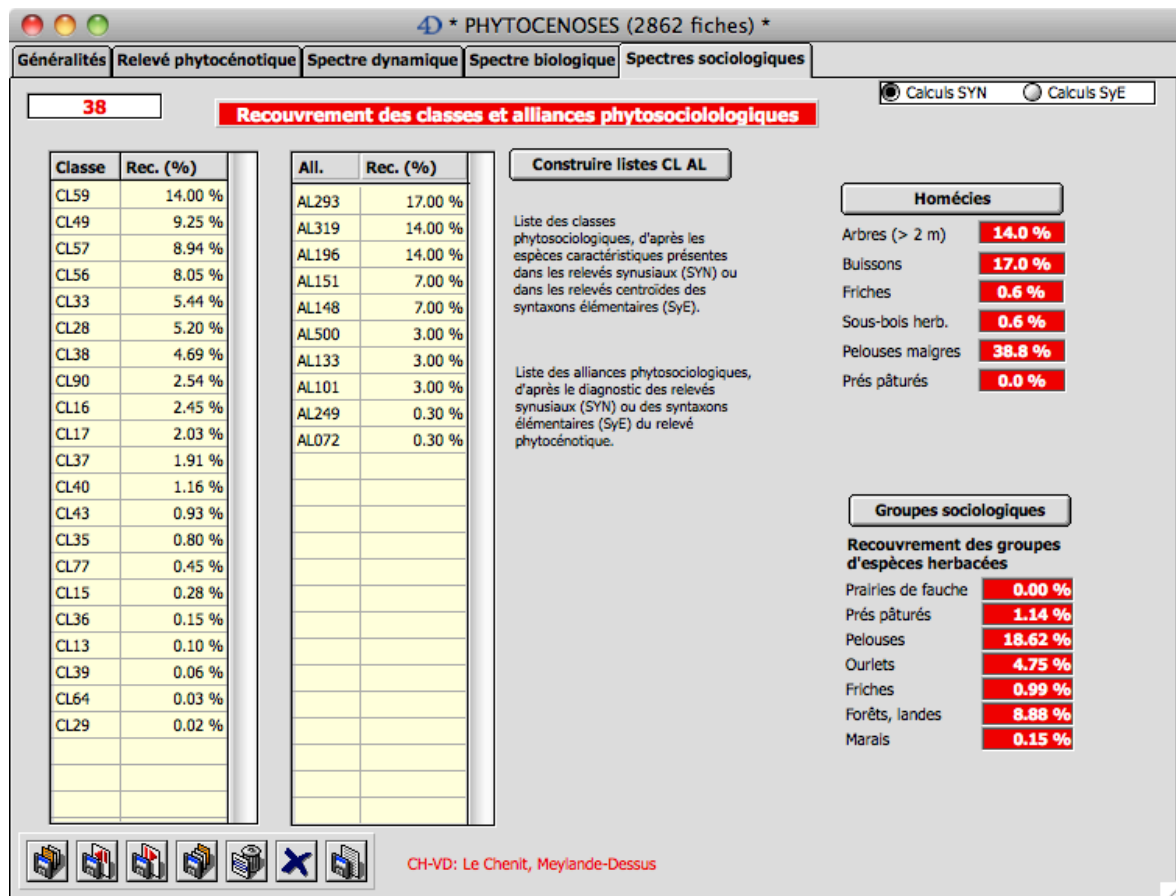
4D * PHYTOCENOSES (2862 fiches) *

Généralités | Relevé phytocénotique | Spectre dynamique | Spectre biologique | Spectres sociologiques

Calculs SYN
Calculs SyE

38

Recouvrement des classes et alliances phytosociolologiques

| Classe | Rec. (%) |
|---|---|
| CL59 | 14.00 % |
| CL49 | 9.25 % |
| CL57 | 8.94 % |
| CL56 | 8.05 % |
| CL33 | 5.44 % |
| CL28 | 5.20 % |
| CL38 | 4.69 % |
| CL90 | 2.54 % |
| CL16 | 2.45 % |
| CL17 | 2.03 % |
| CL37 | 1.91 % |
| CL40 | 1.16 % |
| CL43 | 0.93 % |
| CL35 | 0.80 % |
| CL77 | 0.45 % |
| CL15 | 0.28 % |
| CL36 | 0.15 % |
| CL13 | 0.10 % |
| CL39 | 0.06 % |
| CL64 | 0.03 % |
| CL29 | 0.02 % |

| All. | Rec. (%) |
|---|---|
| AL293 | 17.00 % |
| AL319 | 14.00 % |
| AL196 | 14.00 % |
| AL151 | 7.00 % |
| AL148 | 7.00 % |
| AL500 | 3.00 % |
| AL133 | 3.00 % |
| AL101 | 3.00 % |
| AL249 | 0.30 % |
| AL072 | 0.30 % |

Construire listes CL AL

Liste des classes phytosociologiques, d'après les espèces caractéristiques présentes dans les relevés synusiaux (SYN) ou dans les relevés centroïdes des syntaxons élémentaires (SyE).

Liste des alliances phytosociologiques, d'après le diagnostic des relevés synusiaux (SYN) ou des syntaxons élémentaires (SyE) du relevé phytocénotique.

Homécies

| | |
|---|---|
| Arbres (> 2 m) | 14.0 % |
| Buissons | 17.0 % |
| Friches | 0.6 % |
| Sous-bois herb. | 0.6 % |
| Pelouses maigres | 38.8 % |
| Prés pâturés | 0.0 % |

Groupes sociologiques

Recouvrement des groupes d'espèces herbacées

| | |
|---|---|
| Prairies de fauche | 0.00 % |
| Prés pâturés | 1.14 % |
| Pelouses | 18.62 % |
| Ourlets | 4.75 % |
| Friches | 0.99 % |
| Forêts, landes | 8.88 % |
| Marais | 0.15 % |

CH-VD: Le Chenit, Meylande-Dessus